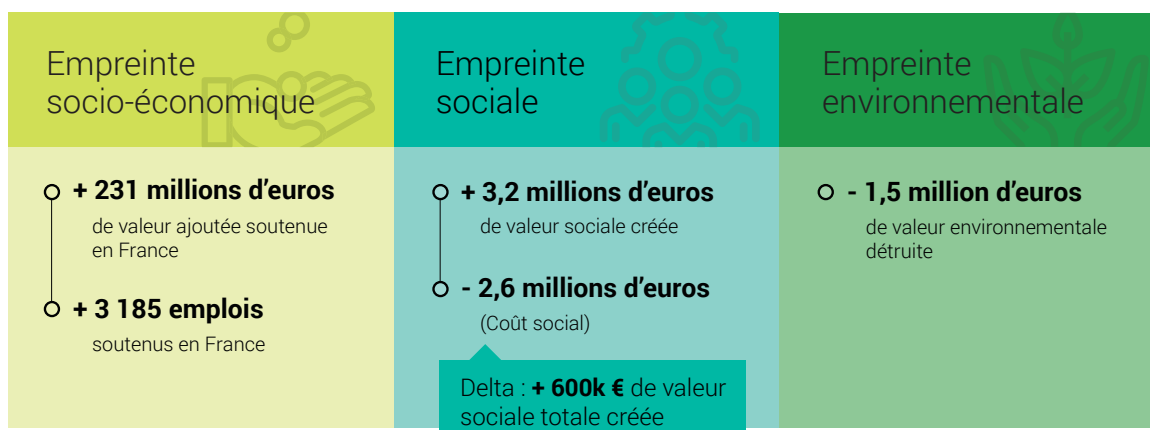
Empreinte socio-économique

+ 231 millions d’euros
de valeur ajoutée soutenue en France

+ 3 185 emplois
soutenus en France

Empreinte sociale

+ 3,2 millions d’euros
de valeur sociale créée

- 2,6 millions d’euros
(Coût social)

Delta : **+ 600k €** de valeur sociale totale créée

Empreinte environnementale

- 1,5 million d’euros
de valeur environnementale détruite